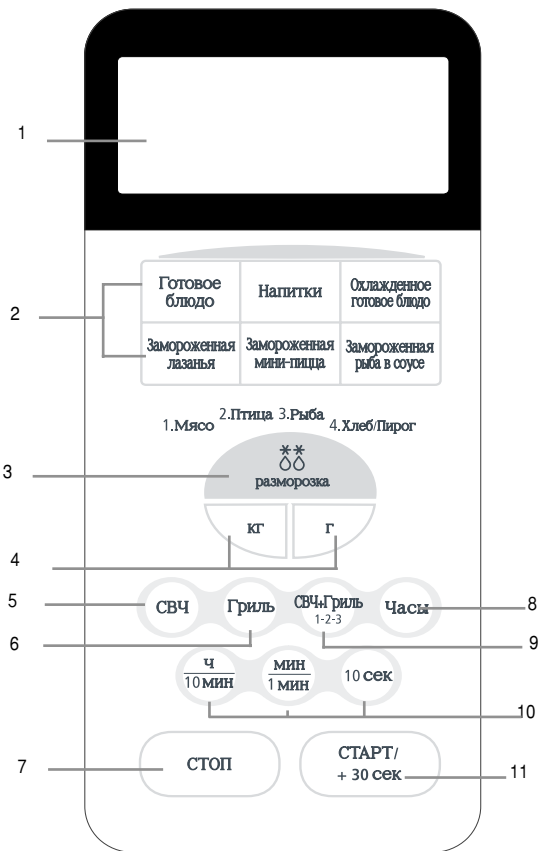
1

2

Готовое блюдо

Напитки

Охлажденное готовое блюдо

Замороженная лазанья

Замороженная мини-пицца

Замороженная рыба в соусе

1.Мясо 2.Птица 3.Рыба 4.Хлеб/Пирог

3

разморозка

кг

г

4

5

СВЧ

Гриль

СВЧ+Гриль 1-2-3

Часы

8

6

9

$\frac{ч}{10 мин}$

$\frac{мин}{1 мин}$

10 сек

10

7

СТОП

СТАРТ/ + 30 сек

11